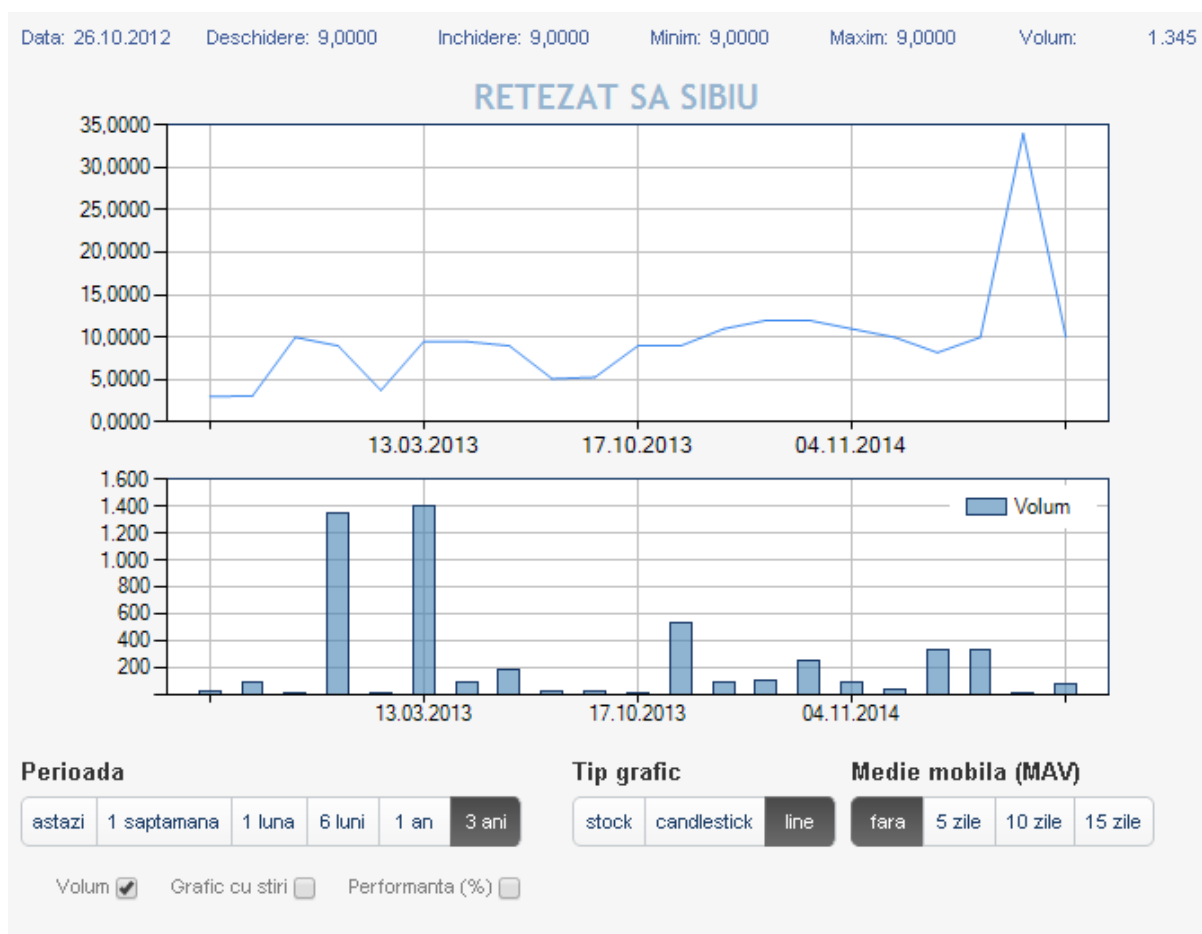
Data: 26.10.2012 Deschidere: 9,0000 Inchidere: 9,0000 Minim: 9,0000 Maxim: 9,0000 Volum: 1.345

RETEZAT SA SIBIU

35,0000
30,0000
25,0000
20,0000
15,0000
10,0000
5,0000
0,0000

13.03.2013 17.10.2013 04.11.2014

1.600
1.400
1.200
1.000
800
600
400
200

Volum

13.03.2013 17.10.2013 04.11.2014

Perioada

astazi | 1 saptamana | 1 luna | 6 luni | 1 an | 3 ani

Tip grafic

stock | candlestick | line

Medie mobila (MAV)

fara | 5 zile | 10 zile | 15 zile

Volum Grafic cu stiri Performanta (%)